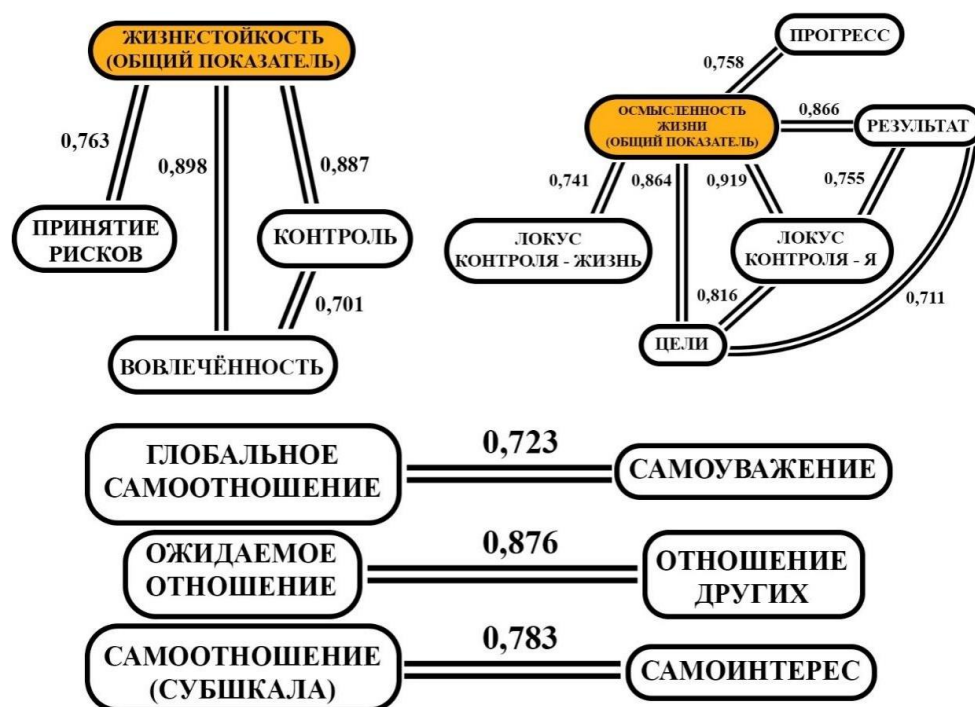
ЖИЗНЕСТОЙКОСТЬ (ОБЩИЙ ПОКАЗАТЕЛЬ)

0,763

0,898

0,887

ПРИНЯТИЕ РИСКОВ

КОНТРОЛЬ

0,701

ВОВЛЕЧЁННОСТЬ

ПРОГРЕСС

0,758

ОСМЫСЛЕННОСТЬ ЖИЗНИ (ОБЩИЙ ПОКАЗАТЕЛЬ)

0,866

РЕЗУЛЬТАТ

0,741

0,864

0,919

0,755

ЛОКУС КОНТРОЛЯ - ЖИЗНЬ

ЛОКУС КОНТРОЛЯ - Я

0,816

0,711

ЦЕЛИ

ГЛОБАЛЬНОЕ САМООТНОШЕНИЕ

0,723

САМОУВАЖЕНИЕ

ОЖИДАЕМОЕ ОТНОШЕНИЕ

0,876

ОТНОШЕНИЕ ДРУГИХ

САМООТНОШЕНИЕ (СУБШКАЛА)

0,783

САМОИНТЕРЕС